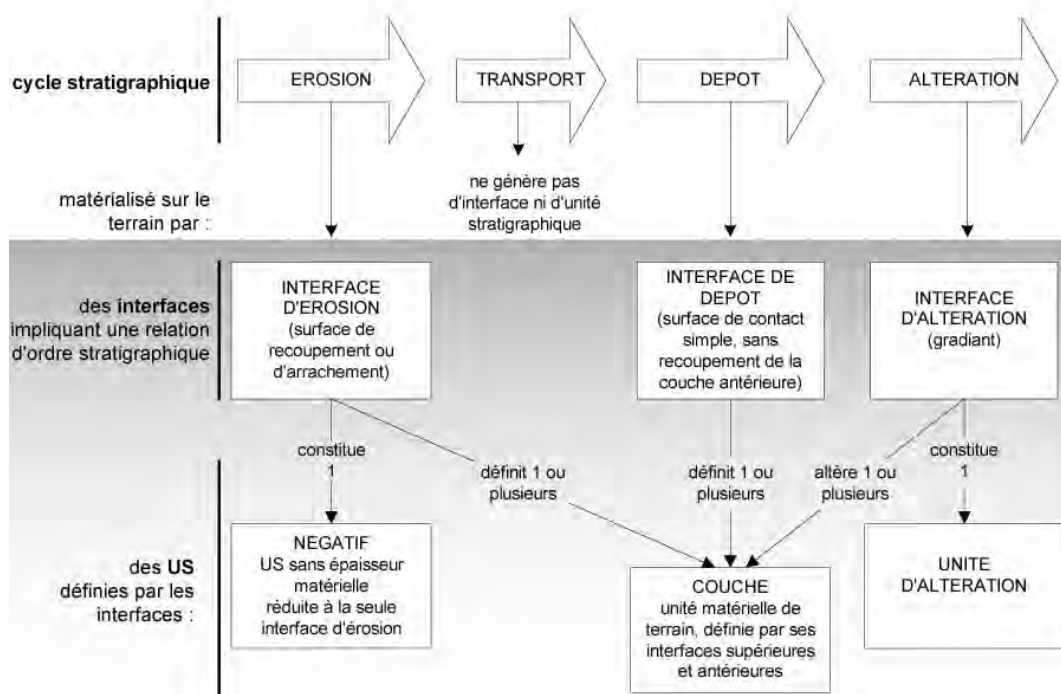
cycle stratigraphique

EROSION

TRANSPORT

DEPOT

ALTERATION

matérialisé sur le terrain par :

ne génère pas d'interface ni d'unité stratigraphique

des interfaces impliquant une relation d'ordre stratigraphique

INTERFACE D'EROSION (surface de recoupement ou d'arrachement)

INTERFACE DE DEPOT (surface de contact simple, sans recoupement de la couche antérieure)

INTERFACE D'ALTERATION (gradiant)

constitue 1

définit 1 ou plusieurs

définit 1 ou plusieurs

altère 1 ou plusieurs

constitue 1

des US définies par les interfaces :

NEGATIF
US sans épaisseur matérielle réduite à la seule interface d'érosion

COUCHE
unité matérielle de terrain, définie par ses interfaces supérieures et antérieures

UNITE D'ALTERATION